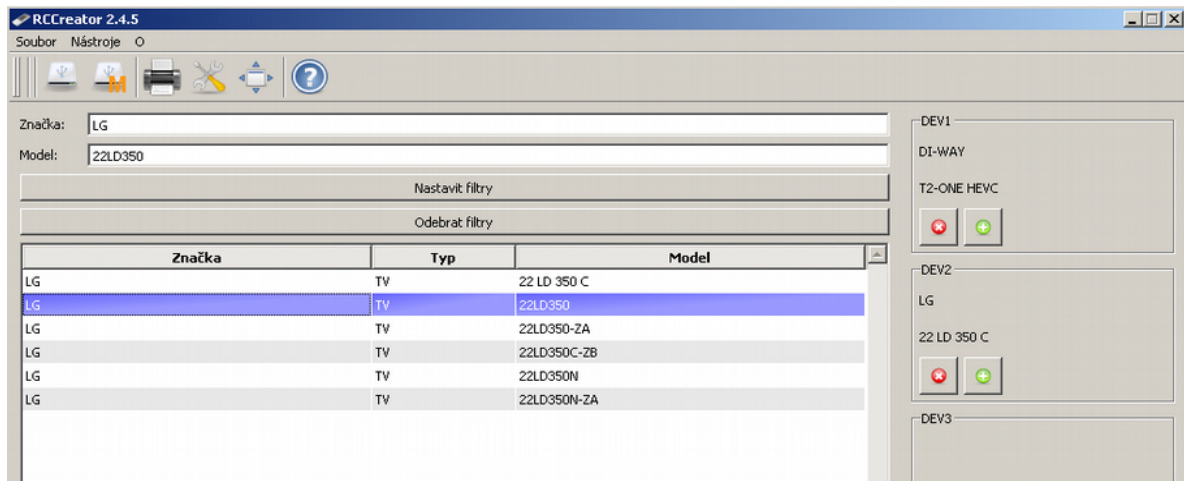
RCCreator 2.4.5

Soubor Nástroje O

Značka: LG

Model: 22LD350

Nastavit filtry

Odebrat filtry

| Značka | Typ | Model |
|---|---|---|
| LG | TV | 22 LD 350 C |
| LG | TV | 22LD350 |
| LG | TV | 22LD350-ZA |
| LG | TV | 22LD350C-ZB |
| LG | TV | 22LD350N |
| LG | TV | 22LD350N-ZA |

DEV1
DI-WAY
T2-ONE HEVC

DEV2
LG
22 LD 350 C

DEV3